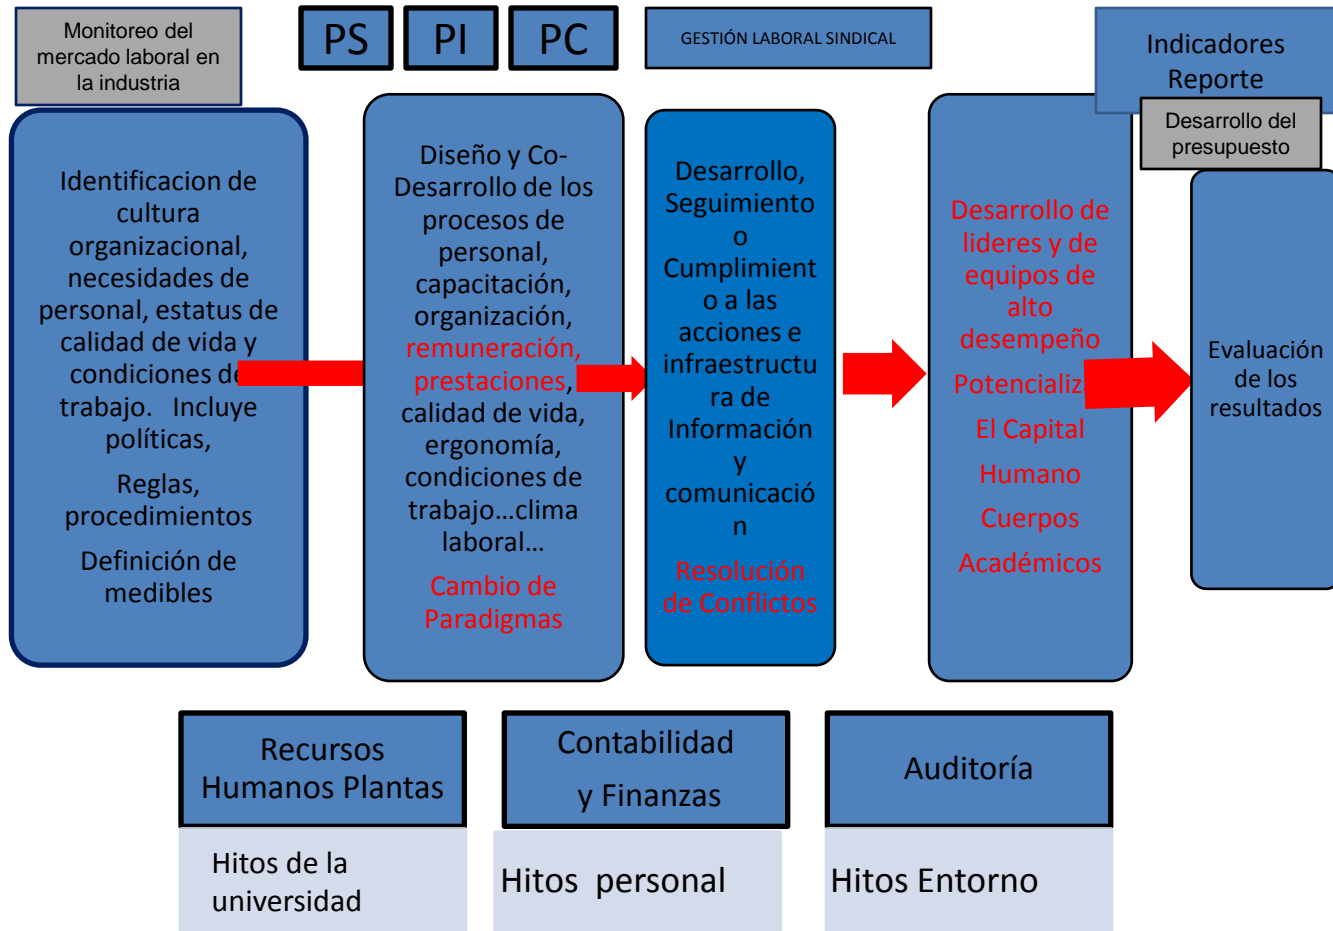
Monitoreo del mercado laboral en la industria

PS

PI

PC

GESTIÓN LABORAL SINDICAL

Indicadores Reporte

Desarrollo del presupuesto

Identificacion de cultura organizacional, necesidades de personal, estatus de calidad de vida y condiciones de trabajo. Incluye políticas,

Reglas, procedimientos

Definición de medibles

Diseño y Co-Desarrollo de los procesos de personal, capacitación, organización, remuneración, prestaciones, calidad de vida, ergonomía, condiciones de trabajo…clima laboral…

Cambio de Paradigmas

Desarrollo, Seguimiento o Cumplimiento a las acciones e infraestructura de Información y comunicación

Resolución de Conflictos

Desarrollo de lideres y de equipos de alto desempeño

Potencializ

El Capital

Humano

Cuerpos

Académicos

Evaluación de los resultados

Recursos Humanos Plantas

Contabilidad y Finanzas

Auditoría

Hitos de la universidad

Hitos personal

Hitos Entorno